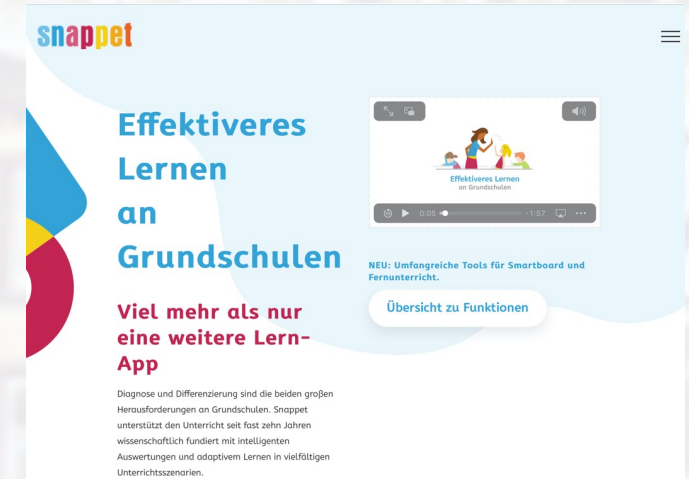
snappet

Effektiveres Lernen an Grundschulen

Viel mehr als nur eine weitere Lern-App

Diagnose und Differenzierung sind die beiden großen Herausforderungen an Grundschulen. Snappet unterstützt den Unterricht seit fast zehn Jahren wissenschaftlich fundiert mit intelligenten Auswertungen und adaptivem Lernen in vielfältigen Unterrichtsszenarien.

Effektiveres Lernen an Grundschulen

0:05 -1:57

NEU: Umfangreiche Tools für Smartboard und Fernunterricht.

Übersicht zu Funktionen